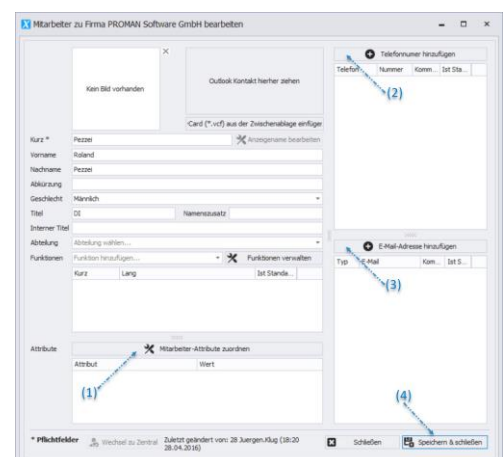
Mitarbeiter zu Firma PROMAN Software GmbH bearbeiten

Kein Bild vorhanden

Outlook Kontakt hierher ziehen

vCard (*.vcf) aus der Zwischenablage einfügen

Kurz * Pezzei
Anzeigename bearbeiten
Vorname Roland
Nachname Pezzei
Abkürzung
Geschlecht Männlich
Titel DI
Namenszusatz
Interner Titel
Abteilung Abteilung wählen...
Funktionen Funktion hinzufügen...
Funktionen verwalten

| Kurz | Lang | Ist Standa... |
|---|---|---|

Attribute
Mitarbeiter-Attribute zuordnen

| Attribut | Wert |
|---|---|

(1)

Telefonnummer hinzufügen

| Telefon | Nummer | Komm... | Ist Sta... |
|---|---|---|---|

(2)

E-Mail-Adresse hinzufügen

| Typ | E-Mail | Kom... | Ist S... |
|---|---|---|---|

(3)

(4)

* Pflichtfelder
Wechsel zu Zentral
Zuletzt geändert von: 28 Juergen.Klug (18:20 28.04.2016)
Schließen
Speichern & schließen